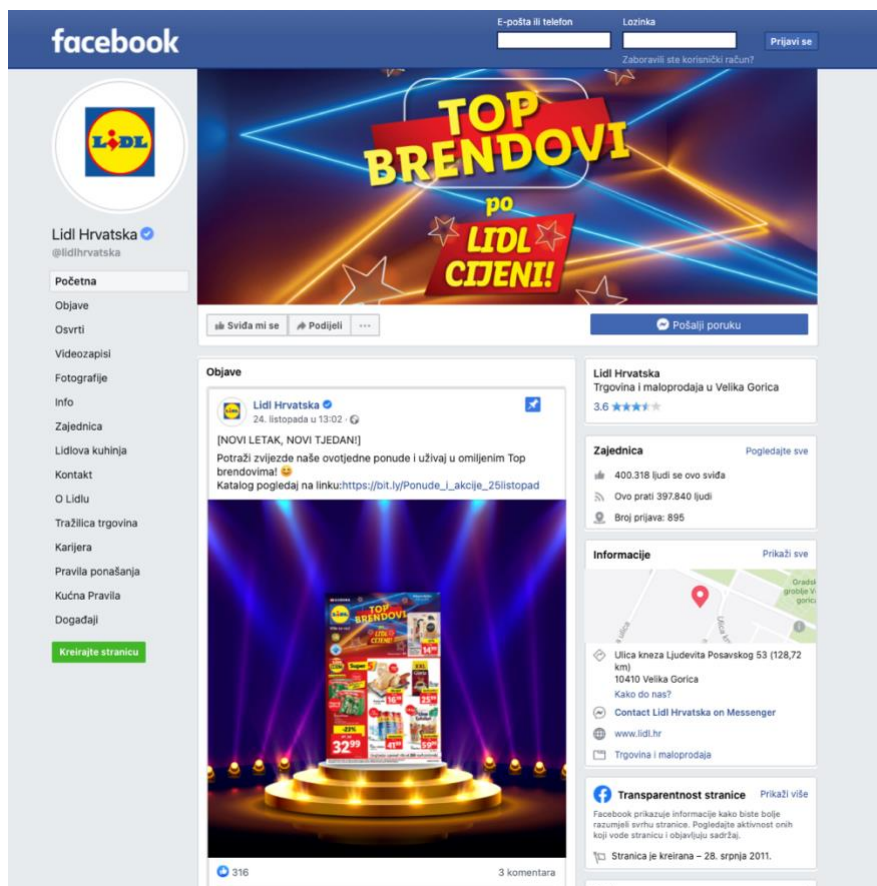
facebook

E-pošta ili telefon

Lozinka

Prijavi se

Zaboravili ste korisnički račun?

LIDL

Lidl Hrvatska
@lidlhrvatska

Početna
Objave
Osvrti
Videozapisi
Fotografije
Info
Zajednica
Lidlova kuhinja
Kontakt
O Lidlu
Tražilica trgovina
Karijera
Pravila ponašanja
Kućna Pravila
Događaji

Kreirajte stranicu

TOP BRENDOVI po LIDL CIJENI!

Sviđa mi se
Podijeli
...

Pošalji poruku

Objave

Lidl Hrvatska
24. listopada u 13:02 ·

[NOVI LETAK, NOVI TJEDAN!]
Potraži zvijezde naše ovotjedne ponude i uživaj u omiljenim Top brendovima! 😊
Katalog pogledaj na linku:https://bit.ly/Ponude_i_akcije_25listopad

TOP BRENDOVI LIDL CIJENI!
32,99
41,99
59,99
14,99

316
3 komentara

Lidl Hrvatska
Trgovina i maloprodaja u Velika Gorica
3.6

Zajednica
Pogledajte sve
400.318 ljudi se ovo sviđa
Ovo prati 397.840 ljudi
Broj prijava: 895

Informacije
Prikaži sve
Gradsko groblje V. gorica
Ulica
Ulica kneza Ljudevita Posavskog 53 (128,72 km)
10410 Velika Gorica
Kako do nas?
Contact Lidl Hrvatska on Messenger
www.lidl.hr
Trgovina i maloprodaja

Transparentnost stranice
Prikaži više
Facebook prikazuje informacije kako biste bolje razumjeli svrhu stranice. Pogledajte aktivnost onih koji vode stranicu i objavljuju sadržaj.
Stranica je kreirana – 28. srpnja 2011.